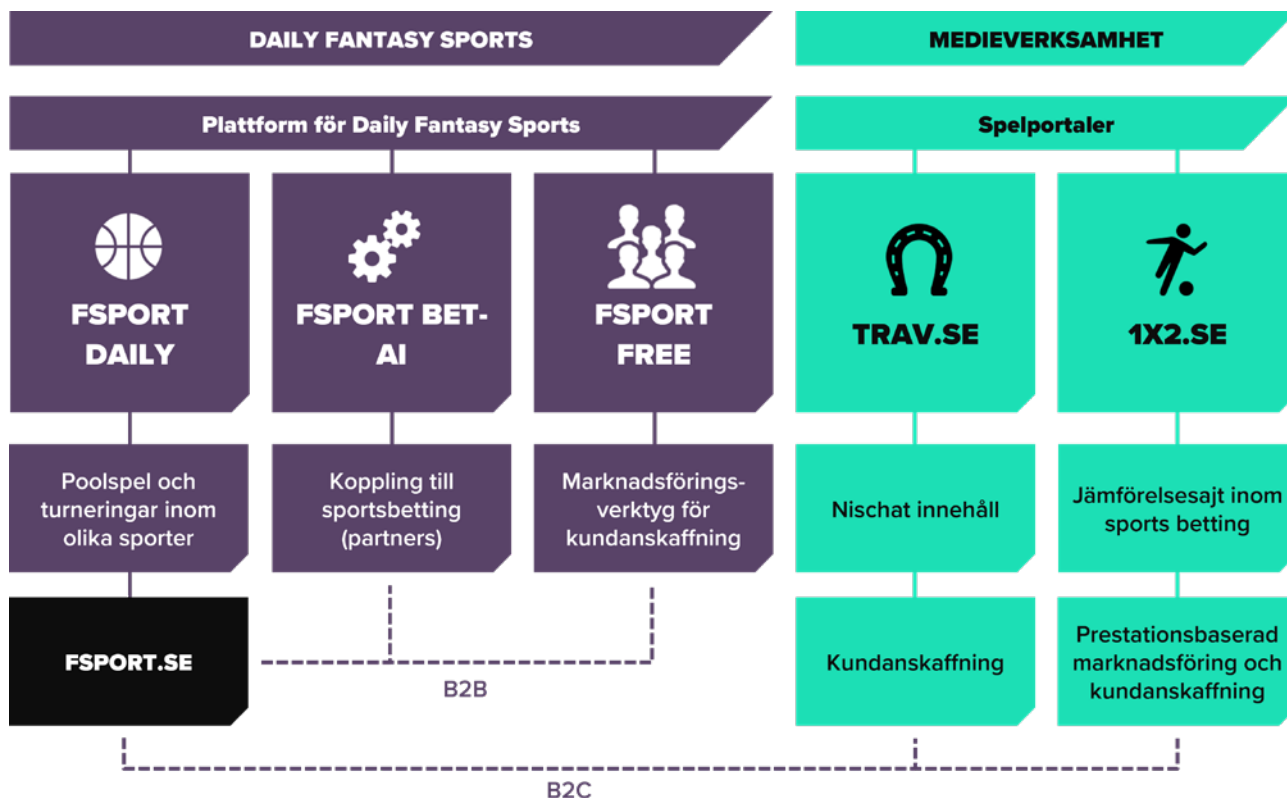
DAILY FANTASY SPORTS

MEDIEVERKSAMHET

Plattform för Daily Fantasy Sports

Spelportaler

FSPORT DAILY

FSPORT BET-AI

FSPORT FREE

TRAV.SE

1X2.SE

Poolspel och turneringar inom olika sporter

Koppling till sportsbetting (partners)

Marknadsförings-verktyg för kundanskaffning

Nischat innehåll

Jämförelsesajt inom sports betting

FSPORT.SE

B2B

Kundanskaffning

Prestationsbaserad marknadsföring och kundanskaffning

B2C